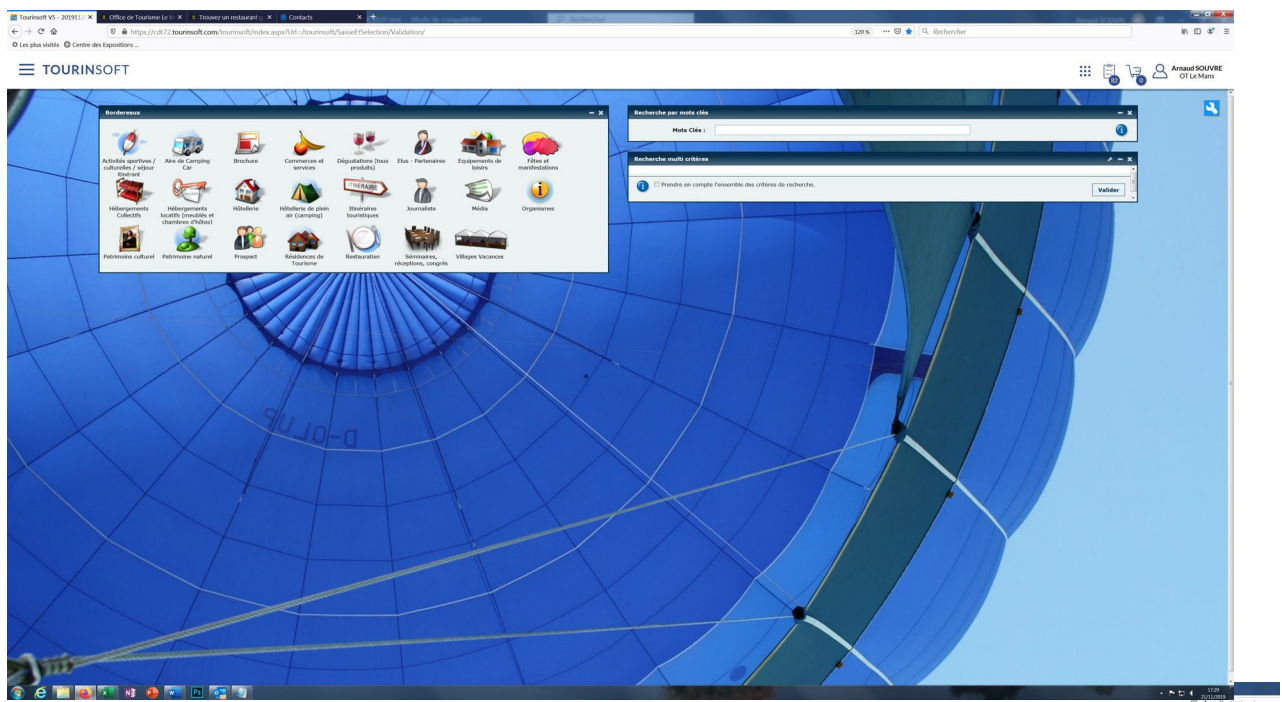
Tourinsoft V5 - 201911 ×
Office de Tourisme Le M ×
Trouvez un restaurant ×
Contacts ×

https://cdt72.tourinsoft.com/tourinsoft/index.aspx?Url=/tourinsoft/SaisieEtSelection/Validation/
120 %
Rechercher

Les plus visités
Centre des Expositions ...

TOURINSOFT

82
0
Arnaud SOUVRE
OT Le Mans

Bordereaux

Activités sportives / culturelles / séjour itinérant
Aire de Camping Car
Brochure
Commerces et services
Dégustations (tous produits)
Elus - Partenaires
Equipements de loisirs
Fêtes et manifestations
Hébergements Collectifs
Hébergements locatifs (meublés et chambres d'hôtes)
Hôtellerie
Hôtellerie de plein air (camping)
Itinéraires touristiques
Journaliste
Média
Organismes
Patrimoine culturel
Patrimoine naturel
Prospect
Résidences de Tourisme
Restauration
Séminaires, réceptions, congrès
Villages Vacances

Recherche par mots clés
Mots Clés :

Recherche multi critères
Prendre en compte l'ensemble des critères de recherche.
Valider

ITINERAIRE

D-OLUP

17:29
25/11/2019